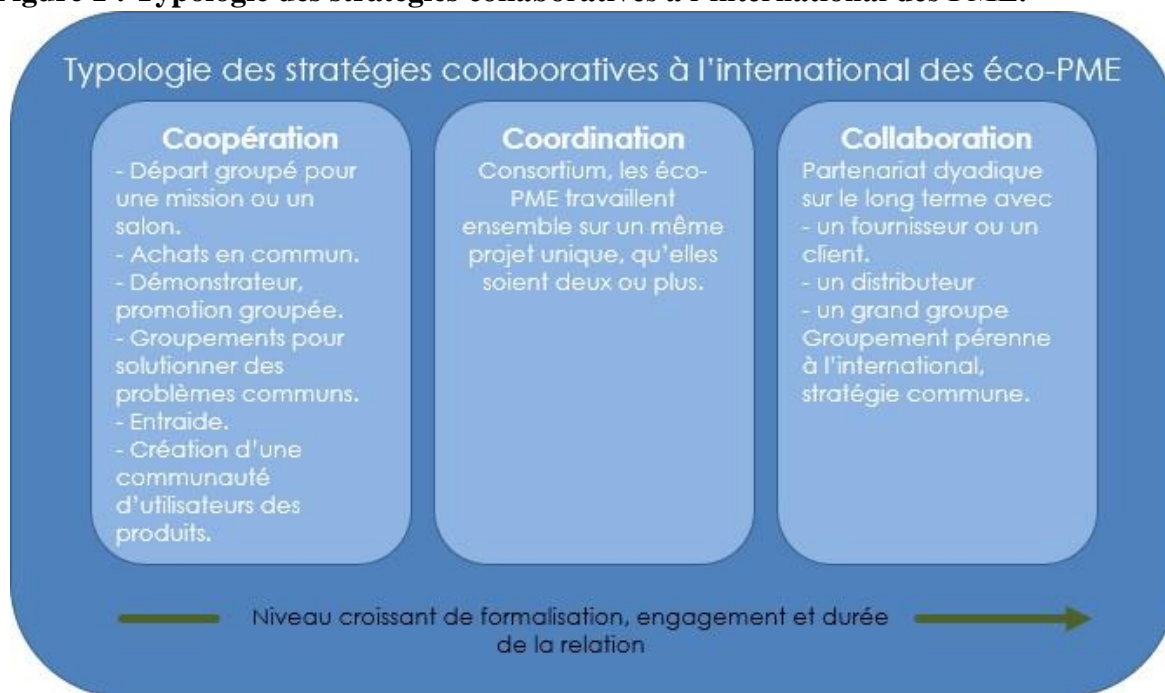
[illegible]igure 1 : Typologie des stratégies collaboratives à l'international des PME.

Typologie des stratégies collaboratives à l'international des éco-PME

Coopération
- Départ groupé pour une mission ou un salon.
- Achats en commun.
- Démonstrateur, promotion groupée.
- Groupements pour solutionner des problèmes communs.
- Entraide.
- Création d'une communauté d'utilisateurs des produits.

Coordination
Consortium, les éco-PME travaillent ensemble sur un même projet unique, qu'elles soient deux ou plus.

Collaboration
Partenariat dyadique sur le long terme avec
- un fournisseur ou un client.
- un distributeur
- un grand groupe
Groupement pérenne à l'international, stratégie commune.

Niveau croissant de formalisation, engagement et durée de la relation